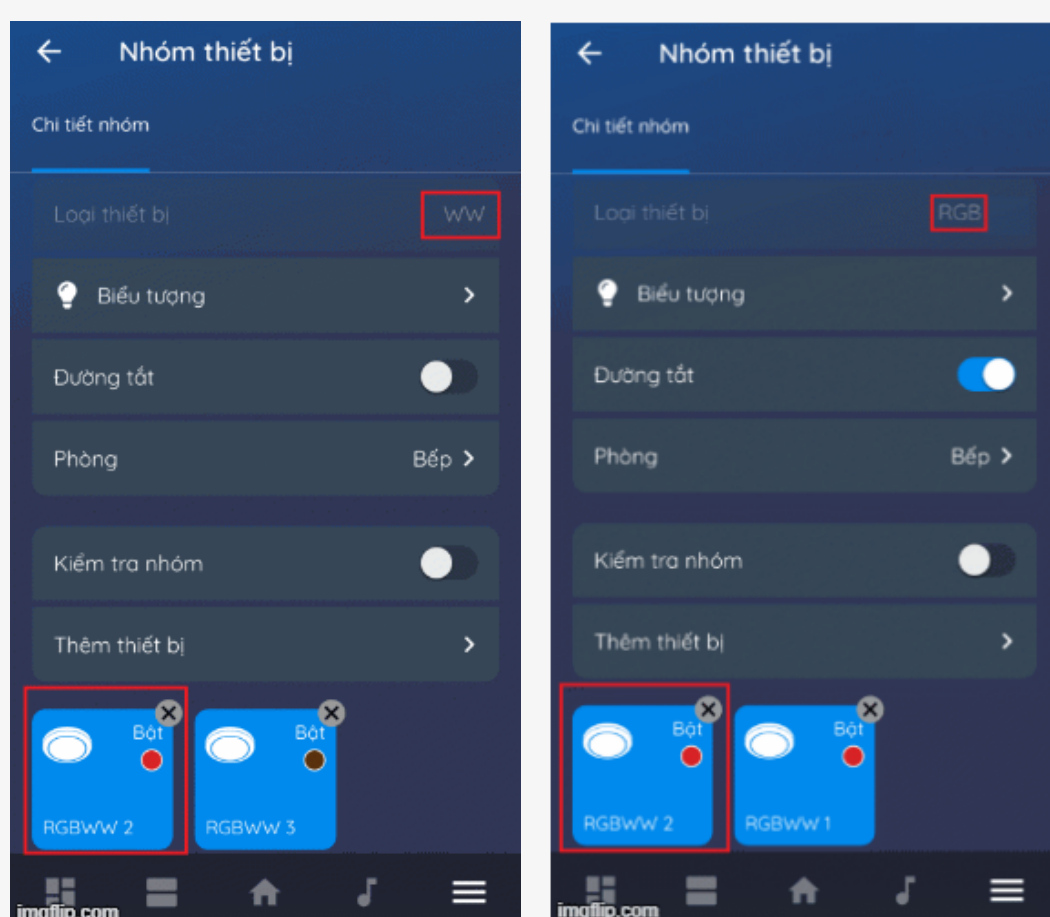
Nhóm thiết bị

Chi tiết nhóm

Loại thiết bị WW

Biểu tượng

Đường tắt

Phòng Bếp

Kiểm tra nhóm

Thêm thiết bị

Bật
RGBWW 2

Bật
RGBWW 3

imgflip.com

Nhóm thiết bị

Chi tiết nhóm

Loại thiết bị RGB

Biểu tượng

Đường tắt

Phòng Bếp

Kiểm tra nhóm

Thêm thiết bị

Bật
RGBWW 2

Bật
RGBWW 1

imgflip.com